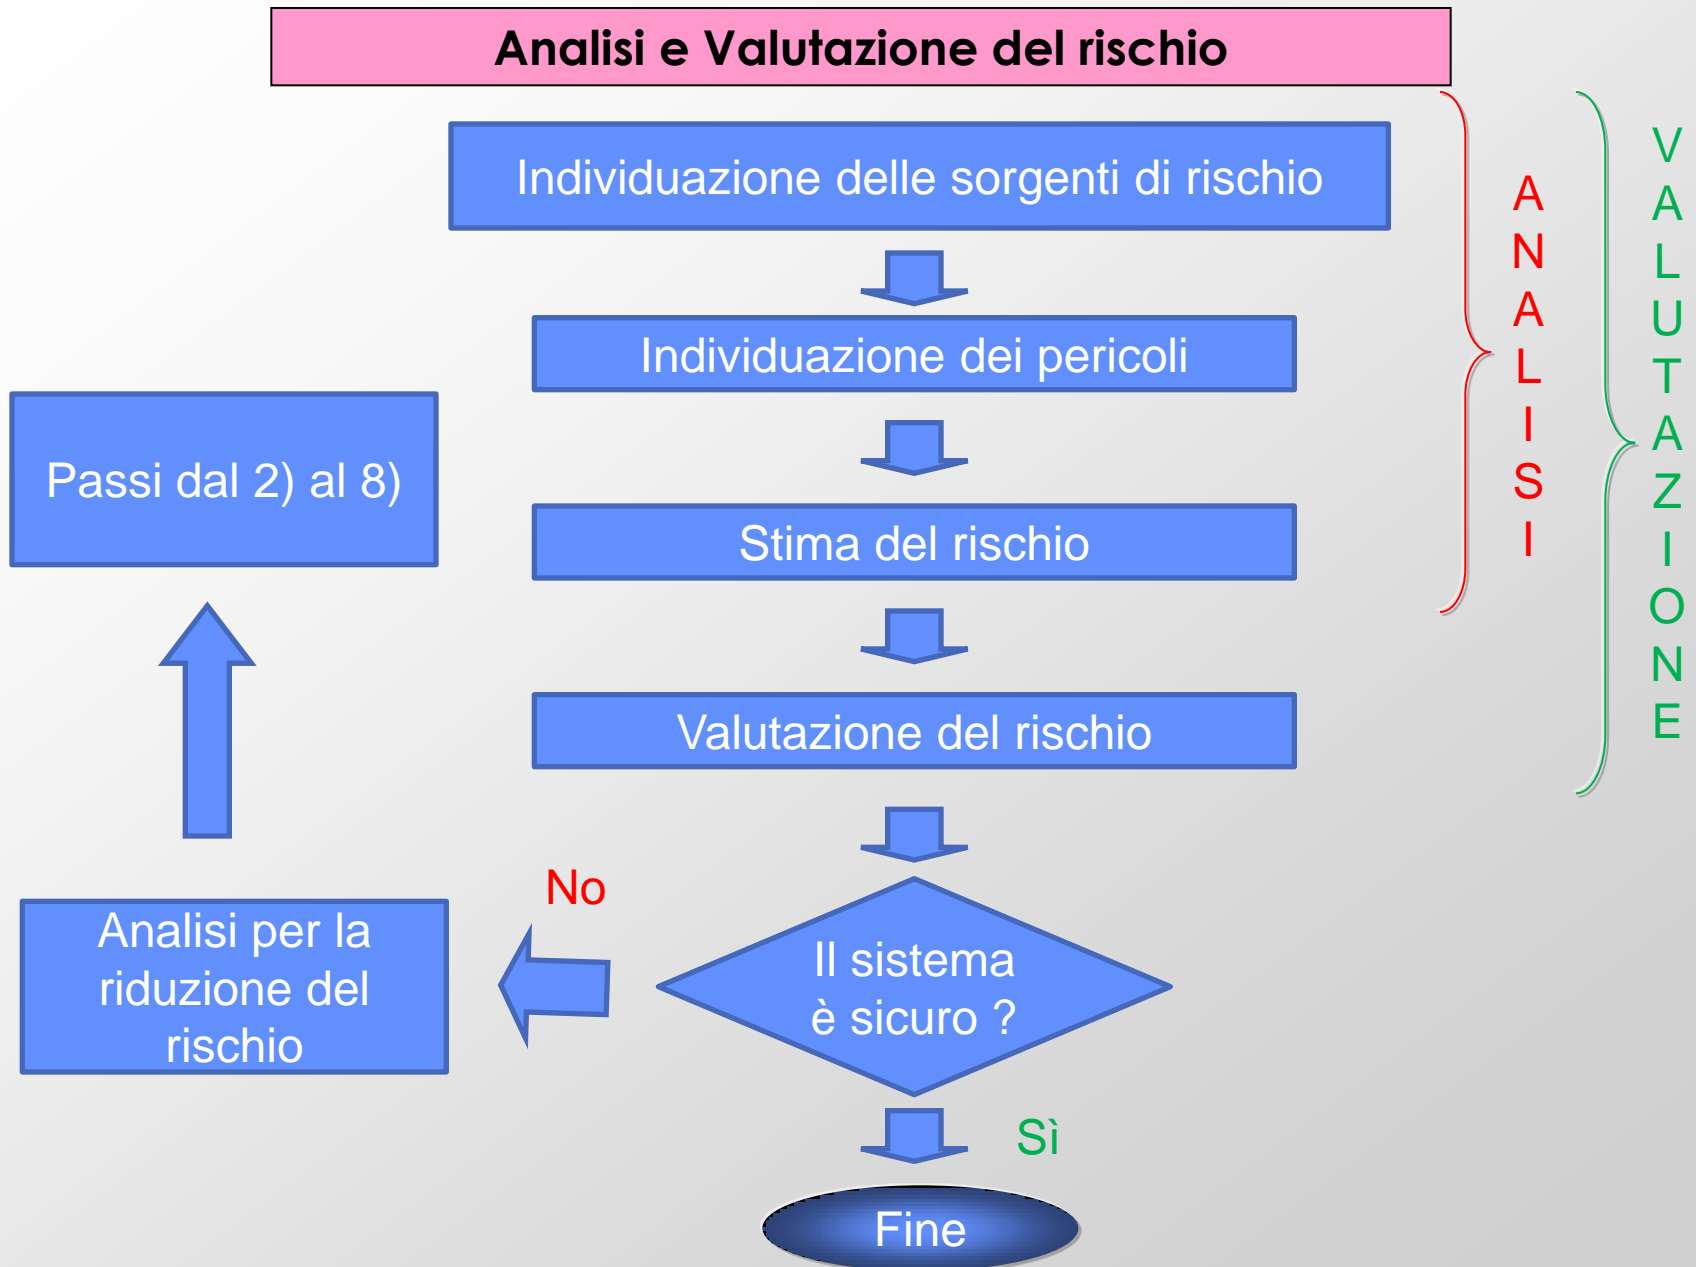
Analisi e Valutazione del rischio

Individuazione delle sorgenti di rischio

Individuazione dei pericoli

Stima del rischio

Valutazione del rischio

ANALISI

VALUTAZIONE

Passi dal 2) al 8)

No

Analisi per la riduzione del rischio

Il sistema è sicuro ?

Sì

Fine